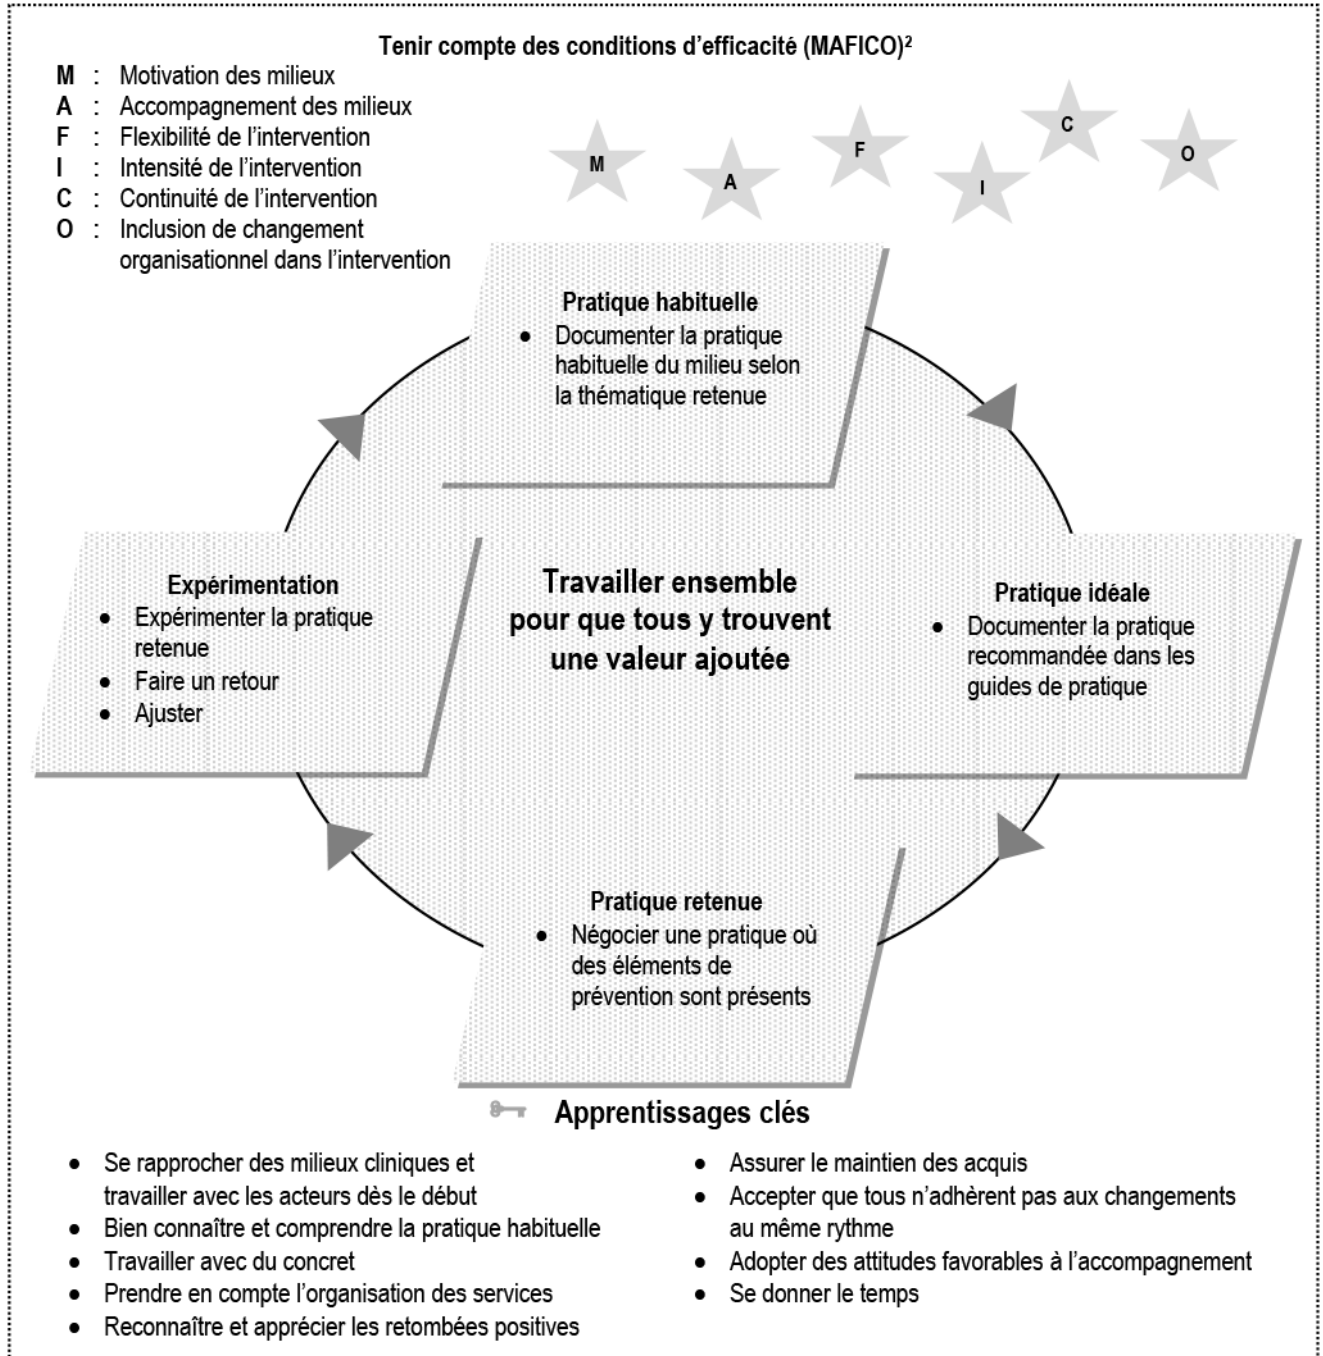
Tenir compte des conditions d'efficacité (MAFICO)²

M : Motivation des milieux
A : Accompagnement des milieux
F : Flexibilité de l'intervention
I : Intensité de l'intervention
C : Continuité de l'intervention
O : Inclusion de changement organisationnel dans l'intervention

M A F I C O

Pratique habituelle
• Documenter la pratique habituelle du milieu selon la thématique retenue

Expérimentation
• Expérimenter la pratique retenue
• Faire un retour
• Ajuster

Travailler ensemble pour que tous y trouvent une valeur ajoutée

Pratique idéale
• Documenter la pratique recommandée dans les guides de pratique

Pratique retenue
• Négocier une pratique où des éléments de prévention sont présents

Apprentissages clés

• Se rapprocher des milieux cliniques et travailler avec les acteurs dès le début
• Bien connaître et comprendre la pratique habituelle
• Travailler avec du concret
• Prendre en compte l'organisation des services
• Reconnaître et apprécier les retombées positives

• Assurer le maintien des acquis
• Accepter que tous n'adhèrent pas aux changements au même rythme
• Adopter des attitudes favorables à l'accompagnement
• Se donner le temps